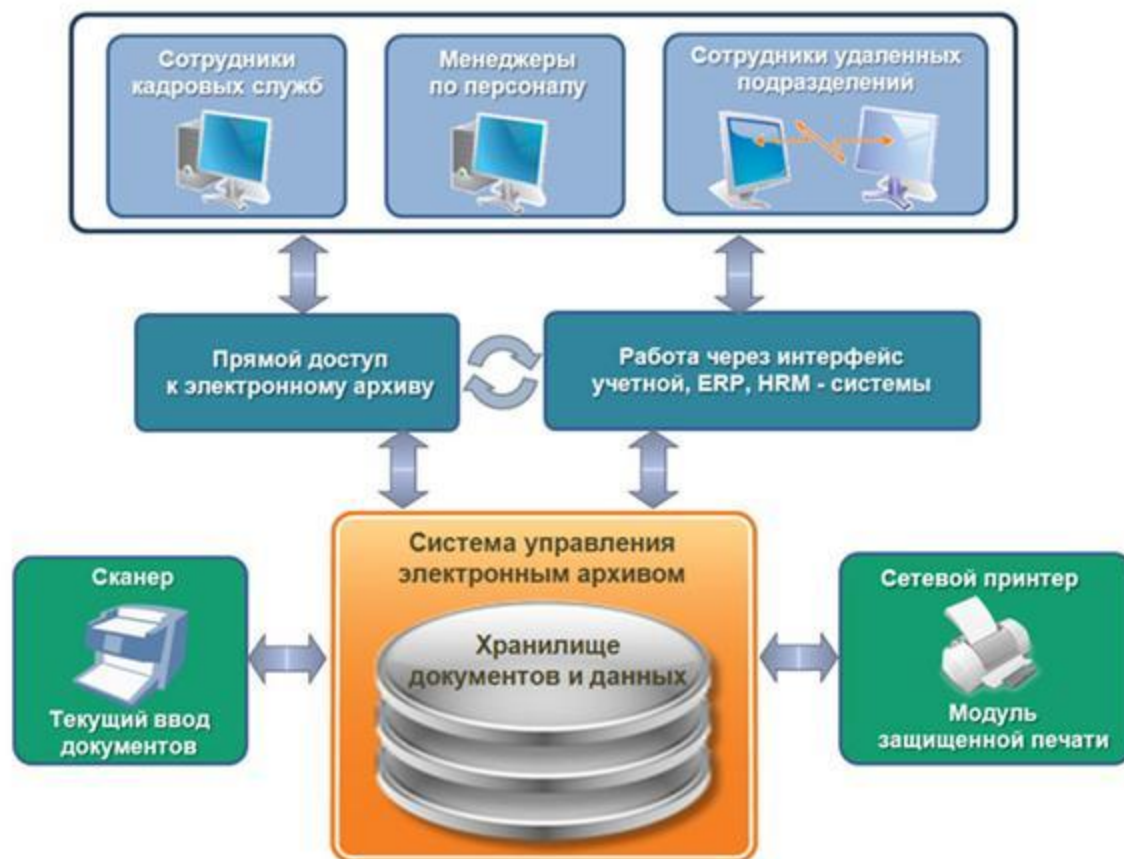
Сотрудники кадровых служб

Менеджеры по персоналу

Сотрудники удаленных подразделений

Прямой доступ к электронному архиву

Работа через интерфейс учетной, ERP, HRM - системы

Сканер

Текущий ввод документов

Система управления электронным архивом

Хранилище документов и данных

Сетевой принтер

Модуль защищенной печати